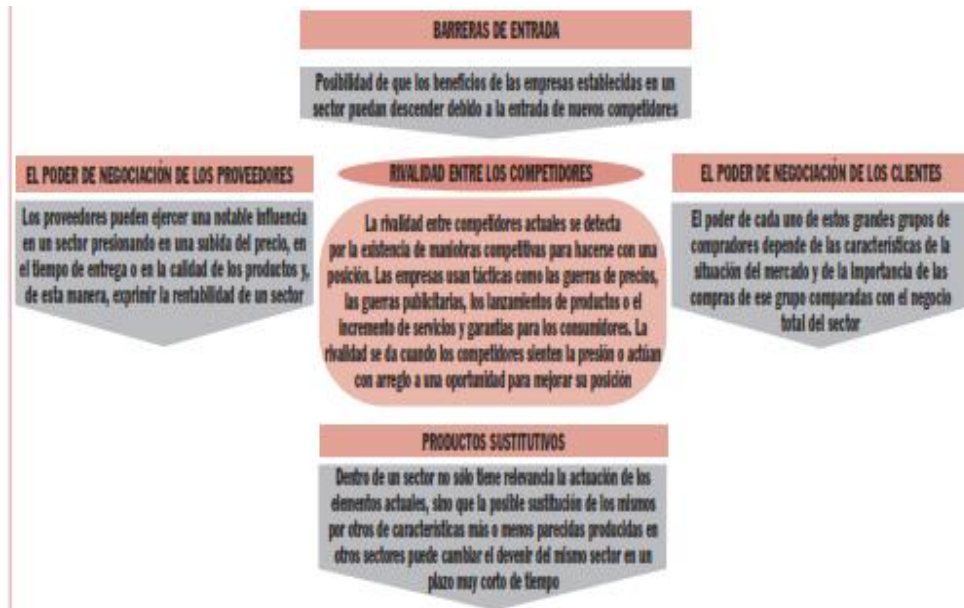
BARRERAS DE ENTRADA

Posibilidad de que los beneficios de las empresas establecidas en un sector puedan descender debido a la entrada de nuevos competidores

EL PODER DE NEGOCIACIÓN DE LOS PROVEEDORES

Los proveedores pueden ejercer una notable influencia en un sector presionando en una subida del precio, en el tiempo de entrega o en la calidad de los productos y, de esta manera, exprimir la rentabilidad de un sector

RIVALIDAD ENTRE LOS COMPETIDORES

La rivalidad entre competidores actuales se detecta por la existencia de maniobras competitivas para hacerse con una posición. Las empresas usan tácticas como las guerras de precios, las guerras publicitarias, los lanzamientos de productos o el incremento de servicios y garantías para los consumidores. La rivalidad se da cuando los competidores sienten la presión o actúan con arreglo a una oportunidad para mejorar su posición

EL PODER DE NEGOCIACIÓN DE LOS CLIENTES

El poder de cada uno de estos grandes grupos de compradores depende de las características de la situación del mercado y de la importancia de las compras de ese grupo comparadas con el negocio total del sector

PRODUCTOS SUSTITUTIVOS

Dentro de un sector no sólo tiene relevancia la actuación de los elementos actuales, sino que la posible sustitución de los mismos por otros de características más o menos parecidas producidas en otros sectores puede cambiar el devenir del mismo sector en un plazo muy corto de tiempo